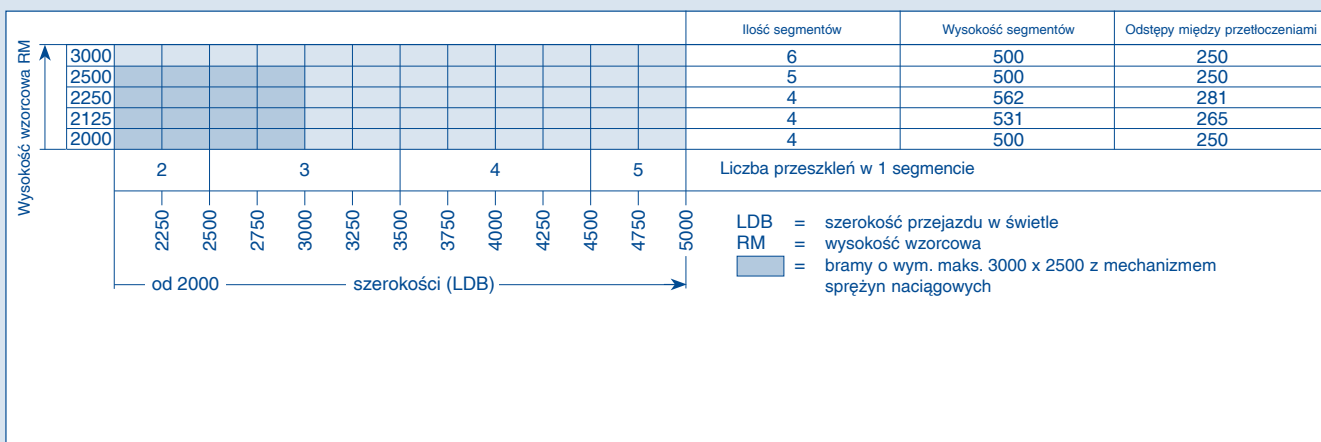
Wysokość wzorcowa RM

| | Ilość segmentów | Wysokość segmentów | Odstępy między przetłoczeniami |
|---|---|---|---|
| 3000 | 6 | 500 | 250 |
| 2500 | 5 | 500 | 250 |
| 2250 | 4 | 562 | 281 |
| 2125 | 4 | 531 | 265 |
| 2000 | 4 | 500 | 250 |

2 3 4 5 Liczba przeszkleń w 1 segmencie

2250 2500 2750 3000 3250 3500 3750 4000 4250 4500 4750 5000

od 2000 szerokości (LDB)

LDB = szerokość przejazdu w świetle
RM = wysokość wzorcowa
= bramy o wym. maks. 3000 x 2500 z mechanizmem sprężyn naciągowych